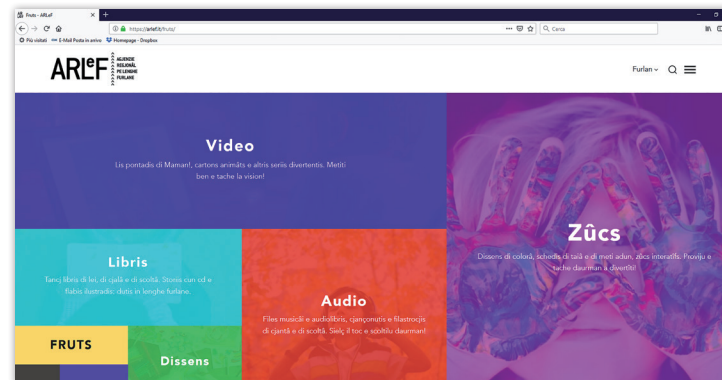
Fruts - ARLeF

https://arlef.it/fruts/

Cerca

Più visitati  E-Mail Posta in arrivo  Homepage - Dropbox

ARLeF AGJENZIE REGJONÂL PE LENGHE FURLANE

Furlan

Video

Lis pontadis di Maman!, cartons animâts e altris seriis divertentis. Metiti ben e tache la vision!

Zûcs

Dissens di colorâ, schedis di taiâ e di meti adun, zûcs interatîfs. Prove e tache daurman a divertîti!

Libris

Tancj libris di lei, di cjalâ e di scoltâ. Storiis cun cd e flabis ilustradis: dutis in lenghe furlane.

Audio

Files musicâi e audiolibris, cjançonutis e filastrocjis di cjantâ e di scoltâ. Siêlç il toc e scoltilu daurman!

FRUTS

Dissens